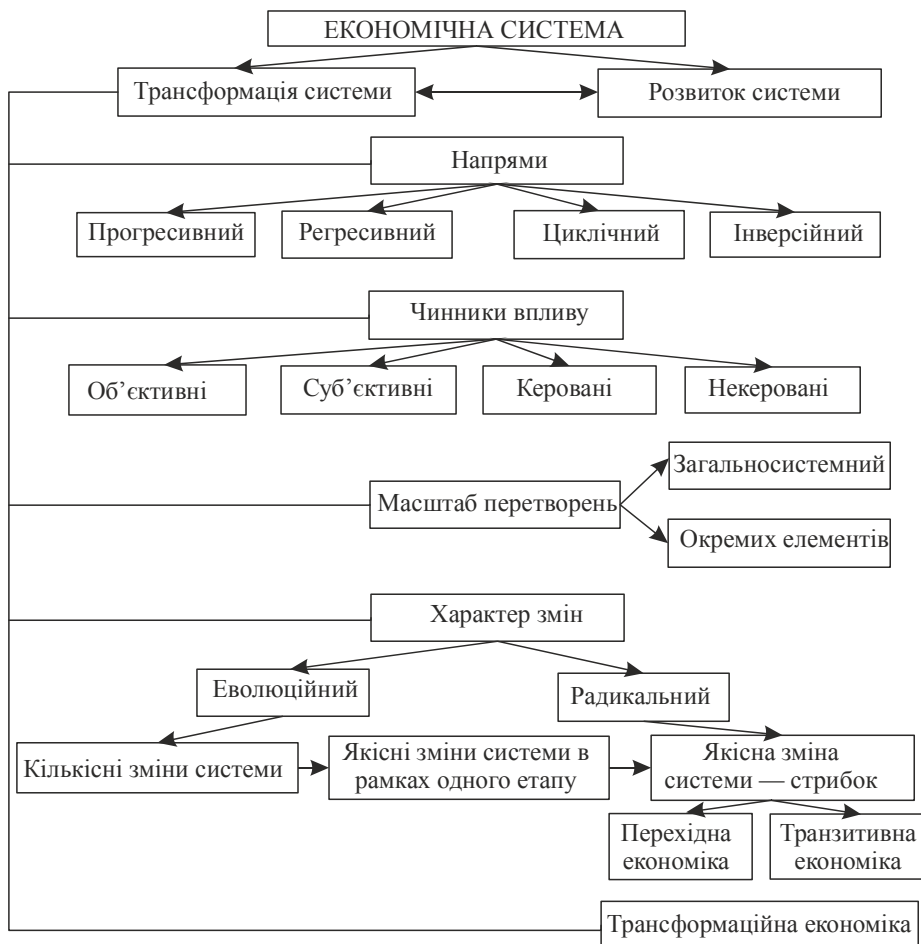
ЕКОНОМІЧНА СИСТЕМА

Трансформація системи

Розвиток системи

Напрями

Прогресивний

Регресивний

Циклічний

Інверсійний

Чинники впливу

Об’єктивні

Суб’єктивні

Керовані

Некеровані

Масштаб перетворень

Загальносистемний

Окремих елементів

Характер змін

Еволюційний

Радикальний

Кількісні зміни системи

Якісні зміни системи в рамках одного етапу

Якісна зміна системи — стрибок

Перехідна економіка

Транзитивна економіка

Трансформаційна економіка